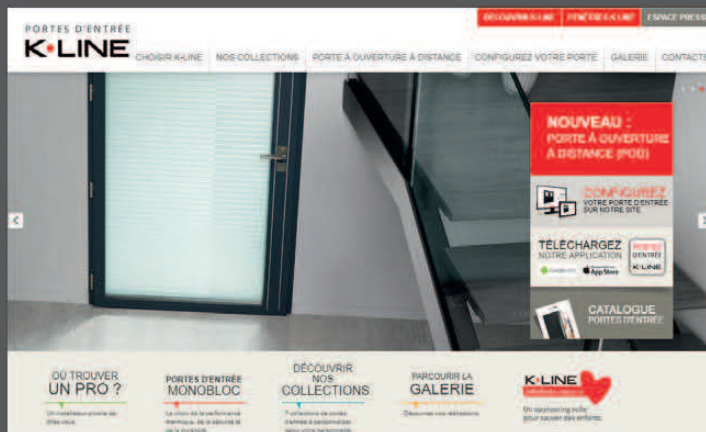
PORTES D'ENTRÉE
K•LINE

DÉCOUVRIR K-LINE | FENÊTRES K-LINE | ESPACE PRESSE

CHOISIR K-LINE | NOS COLLECTIONS | PORTE À OUVERTURE À DISTANCE | CONFIGUREZ VOTRE PORTE | GALERIE | CONTACTEZ

NOUVEAU :
PORTE À OUVERTURE À DISTANCE (POD)

CONFIGUREZ
VOTRE PORTE D'ENTRÉE SUR NOTRE SITE

TÉLÉCHARGEZ
NOTRE APPLICATION
PORTES D'ENTRÉE
K-LINE

CATALOGUE
PORTES D'ENTRÉE

OÙ TROUVER UN PRO ?
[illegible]

PORTES D'ENTRÉE MONOBLOC
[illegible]

DÉCOUVRIR NOS COLLECTIONS
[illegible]

PARCOURIR LA GALERIE
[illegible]

K•LINE
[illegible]
Un engagement solide pour sauver des enfants.